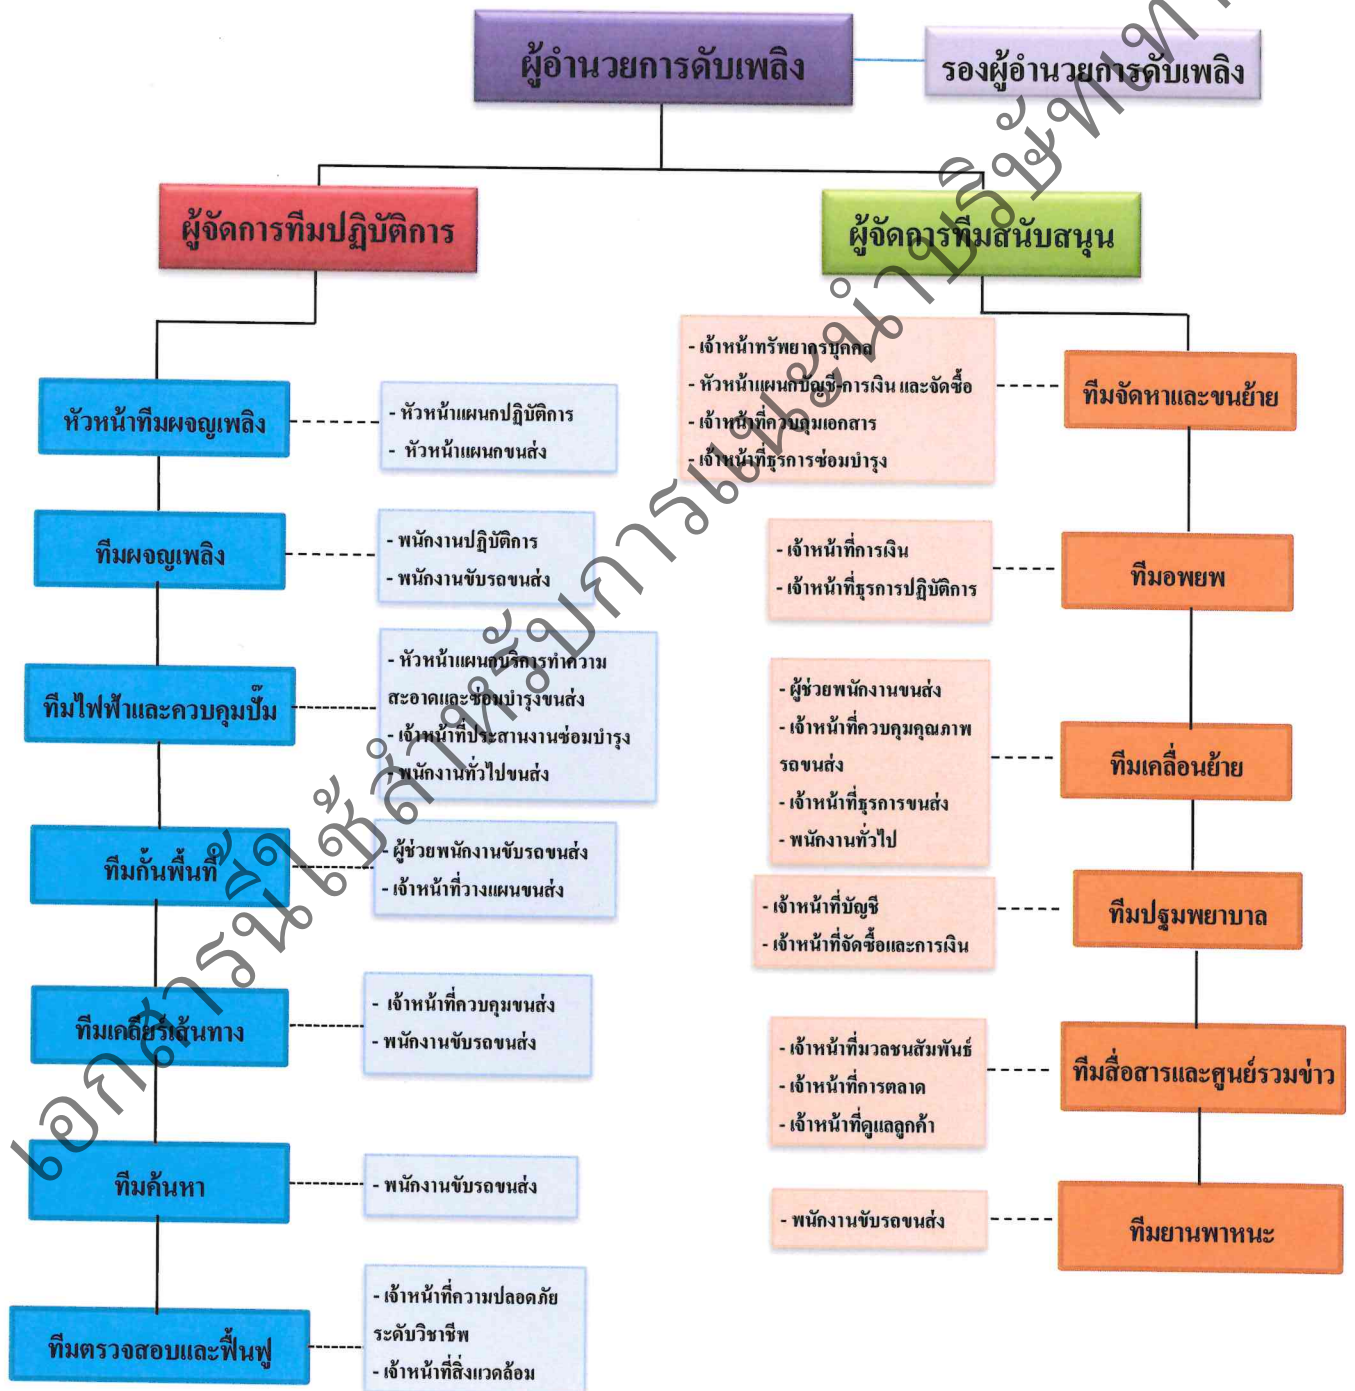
ผู้อำนวยการดับเพลิง

รองผู้อำนวยการดับเพลิง

ผู้จัดการทีมปฏิบัติการ

ผู้จัดการทีมสนับสนุน

หัวหน้าทีมผจญเพลิง

- หัวหน้าแผนกปฏิบัติการ
- หัวหน้าแผนกขนส่ง

ทีมผจญเพลิง

- พนักงานปฏิบัติการ
- พนักงานขับรถขนส่ง

ทีมไฟฟ้าและควบคุมปั๊ม

- หัวหน้าแผนกบริการทำความสะอาดและซ่อมบำรุงขนส่ง
- เจ้าหน้าที่ประสานงานซ่อมบำรุง
- พนักงานทั่วไปขนส่ง

ทีมกั้นพื้นที่

- ผู้ช่วยพนักงานขับรถขนส่ง
- เจ้าหน้าที่วางแผนขนส่ง

ทีมเคลียร์เส้นทาง

- เจ้าหน้าที่ควบคุมขนส่ง
- พนักงานขับรถขนส่ง

ทีมค้นหา

- พนักงานขับรถขนส่ง

ทีมตรวจสอบและฟื้นฟู

- เจ้าหน้าที่ความปลอดภัยระดับวิชาชีพ
- เจ้าหน้าที่สิ่งแวดล้อม

- เจ้าหน้าที่ทรัพยากรบุคคล
- หัวหน้าแผนกบัญชี-การเงิน และจัดซื้อ
- เจ้าหน้าที่ควบคุมเอกสาร
- เจ้าหน้าที่ธุรการซ่อมบำรุง

ทีมจัดหาและขนย้าย

- เจ้าหน้าที่การเงิน
- เจ้าหน้าที่ธุรการปฏิบัติการ

ทีมอพยพ

- ผู้ช่วยพนักงานขนส่ง
- เจ้าหน้าที่ควบคุมคุณภาพรถขนส่ง
- เจ้าหน้าที่ธุรการขนส่ง
- พนักงานทั่วไป

ทีมเคลื่อนย้าย

- เจ้าหน้าที่บัญชี
- เจ้าหน้าที่จัดซื้อและการเงิน

ทีมปฐมพยาบาล

- เจ้าหน้าที่มวลชนสัมพันธ์
- เจ้าหน้าที่การตลาด
- เจ้าหน้าที่ดูแลลูกค้า

ทีมสื่อสารและศูนย์รวมข่าว

- พนักงานขับรถขนส่ง

ทีมยานพาหนะ

เอกสารนี้ใช้สำหรับการเผยแพร่ของบริษัทฯ